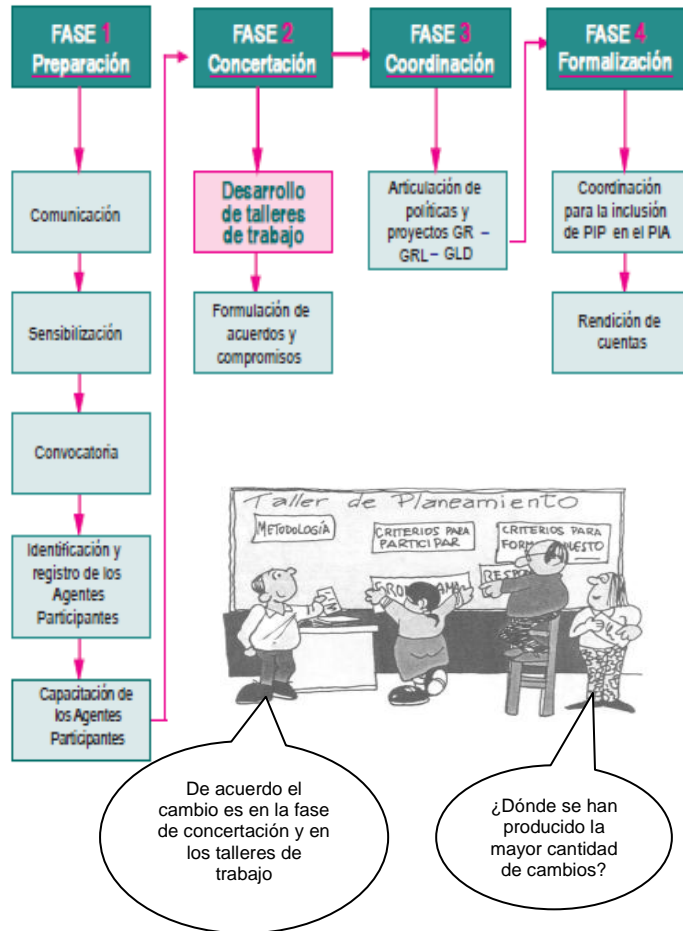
FASE 1
Preparación

FASE 2
Concertación

FASE 3
Coordinación

FASE 4
Formalización

Comunicación

Sensibilización

Convocatoria

Identificación y registro de los Agentes Participantes

Capacitación de los Agentes Participantes

Desarrollo de talleres de trabajo

Formulación de acuerdos y compromisos

Articulación de políticas y proyectos GR – GRL – GLD

Coordinación para la inclusión de PIP en el PIA

Rendición de cuentas

Taller de Planeamiento

METODOLOGÍA

CRITERIOS PARA PARTICIPAR

CRITERIOS PARA FORM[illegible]UESTO

CRONO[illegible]AMA

RESP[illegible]

De acuerdo el cambio es en la fase de concertación y en los talleres de trabajo

¿Dónde se han producido la mayor cantidad de cambios?